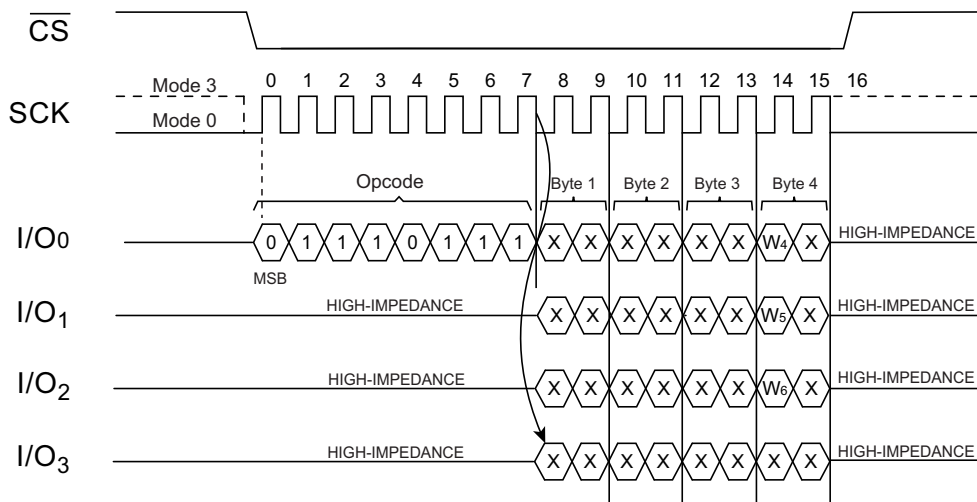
$\overline{CS}$

Mode 3
0 1 2 3 4 5 6 7 8 9 10 11 12 13 14 15 16
SCK
Mode 0

Opcode
Byte 1
Byte 2
Byte 3
Byte 4

I/O0
0 1 1 1 0 1 1 1 X X X X X X W4 X
HIGH-IMPEDANCE
MSB

$I/O_1$
HIGH-IMPEDANCE
X X X X X X W5 X
HIGH-IMPEDANCE

$I/O_2$
HIGH-IMPEDANCE
X X X X X X W6 X
HIGH-IMPEDANCE

$I/O_3$
HIGH-IMPEDANCE
X X X X X X X X
HIGH-IMPEDANCE